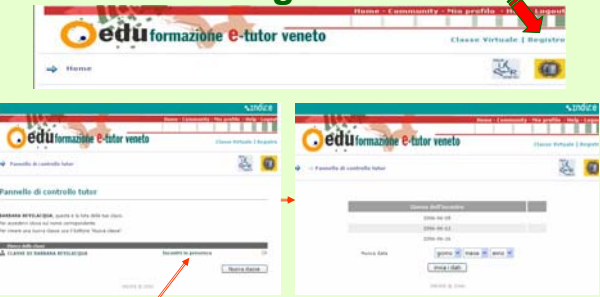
Home - Community - Mio profilo - Help - Logout

edu formazione e-tutor veneto

Classe Virtuale | Registro

Home

indice

Home - Community - Mio profilo - Help - Logout

edu formazione e-tutor veneto

Classe Virtuale | Registro

Pannello di controllo tutor

Pannello di controllo tutor

BARBARA BEVILACQUA, questa è la lista delle tue classi.
Per accedervi clicca sul nome corrispondente.
Per creare una nuova classe usa il bottone "Nuova classe".

| Elenco delle classi | | |
|---|---|---|
| CLASSE DI BARBARA BEVILACQUA | Incontri in presenza | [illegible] |

Nuova classe

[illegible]

indice

Home - Community - Mio profilo - Help - Logout

edu formazione e-tutor veneto

Classe Virtuale | Registro

<< Pannello di controllo

| Giorno dell'incontro |
|---|
| 2006-06-08 |
| 2006-06-12 |
| 2006-06-16 |

Nuova data giorno mese anno

invia i dati

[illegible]